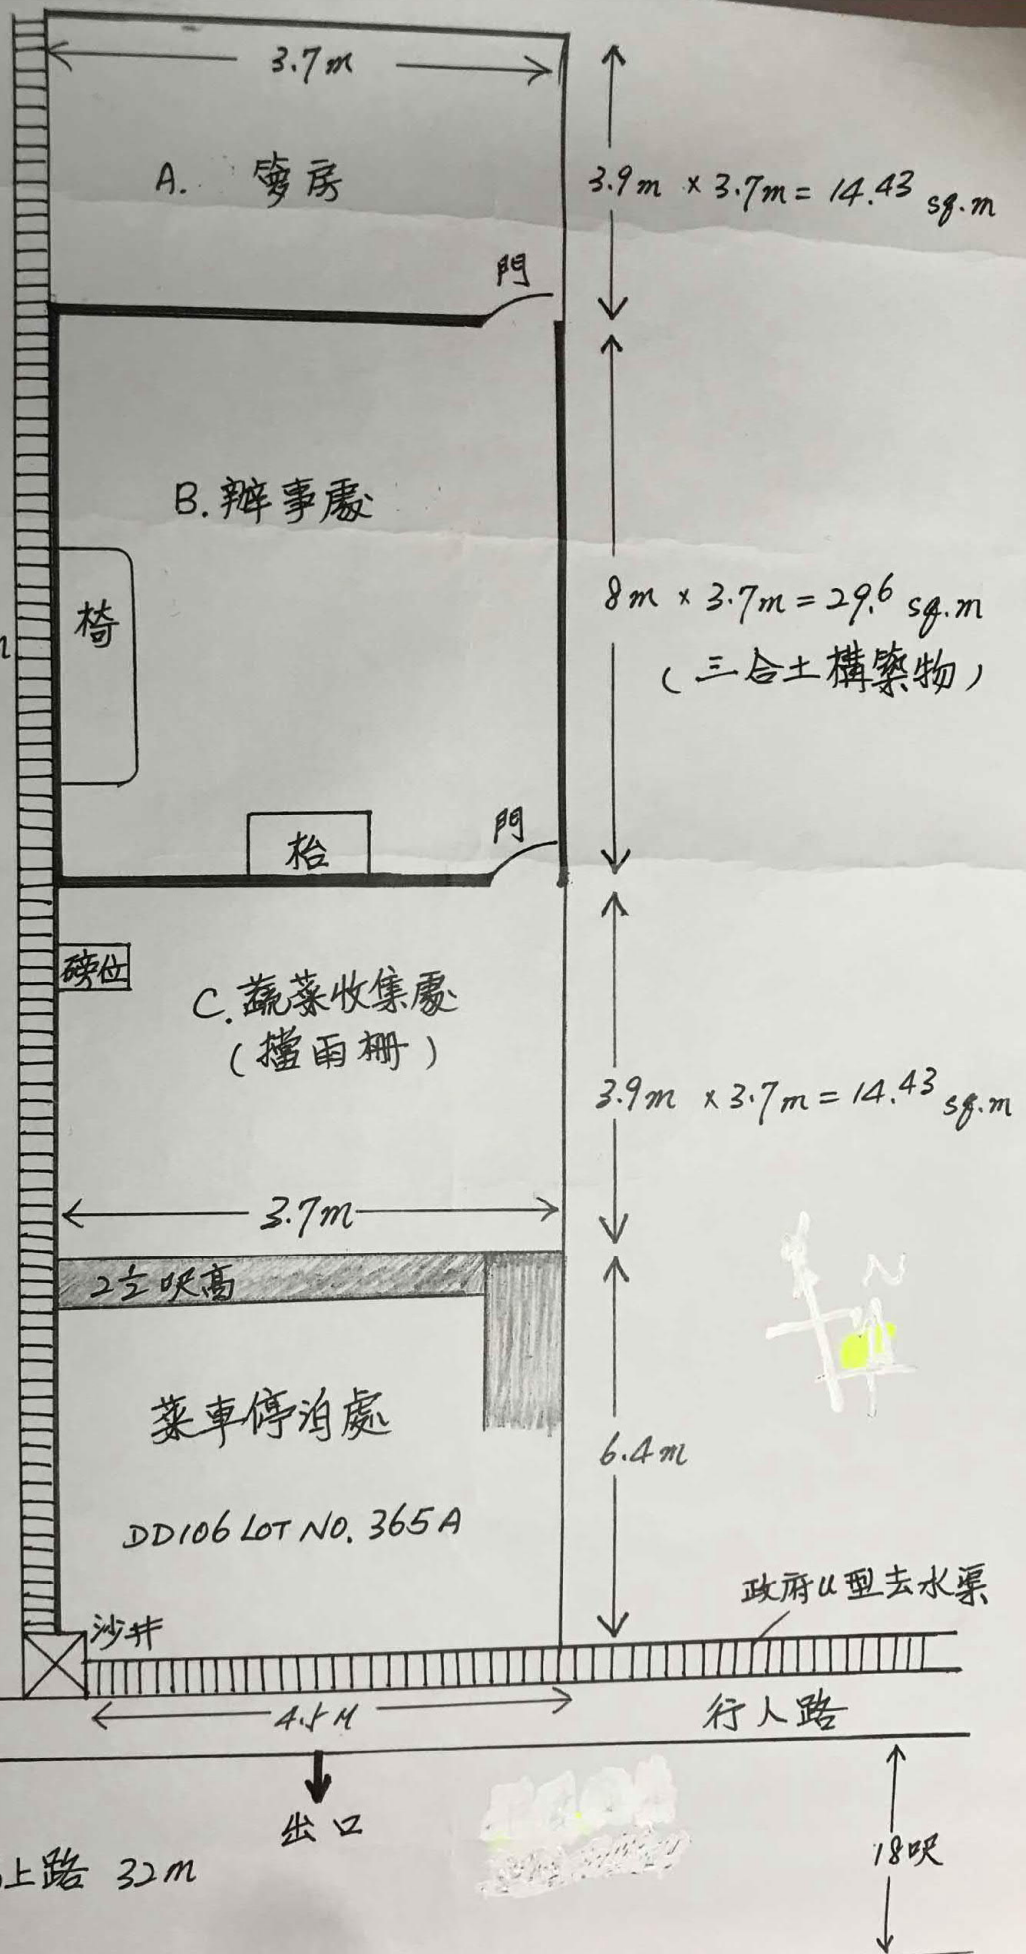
3.7m

A. 貨房

3.9m × 3.7m = 14.43 sq.m

門

B. 辦事處

椅

8m × 3.7m = 29.6 sq.m
(三合土構築物)

枱

門

磅位

C. 蔬菜收集處
(擋雨棚)

3.9m × 3.7m = 14.43 sq.m

3.7m

2½呎高

菜車停泊處

6.4m

DD106 LOT NO. 365A

政府U型去水渠

沙井

4.5M

行人路

出口

上路 32m

18呎